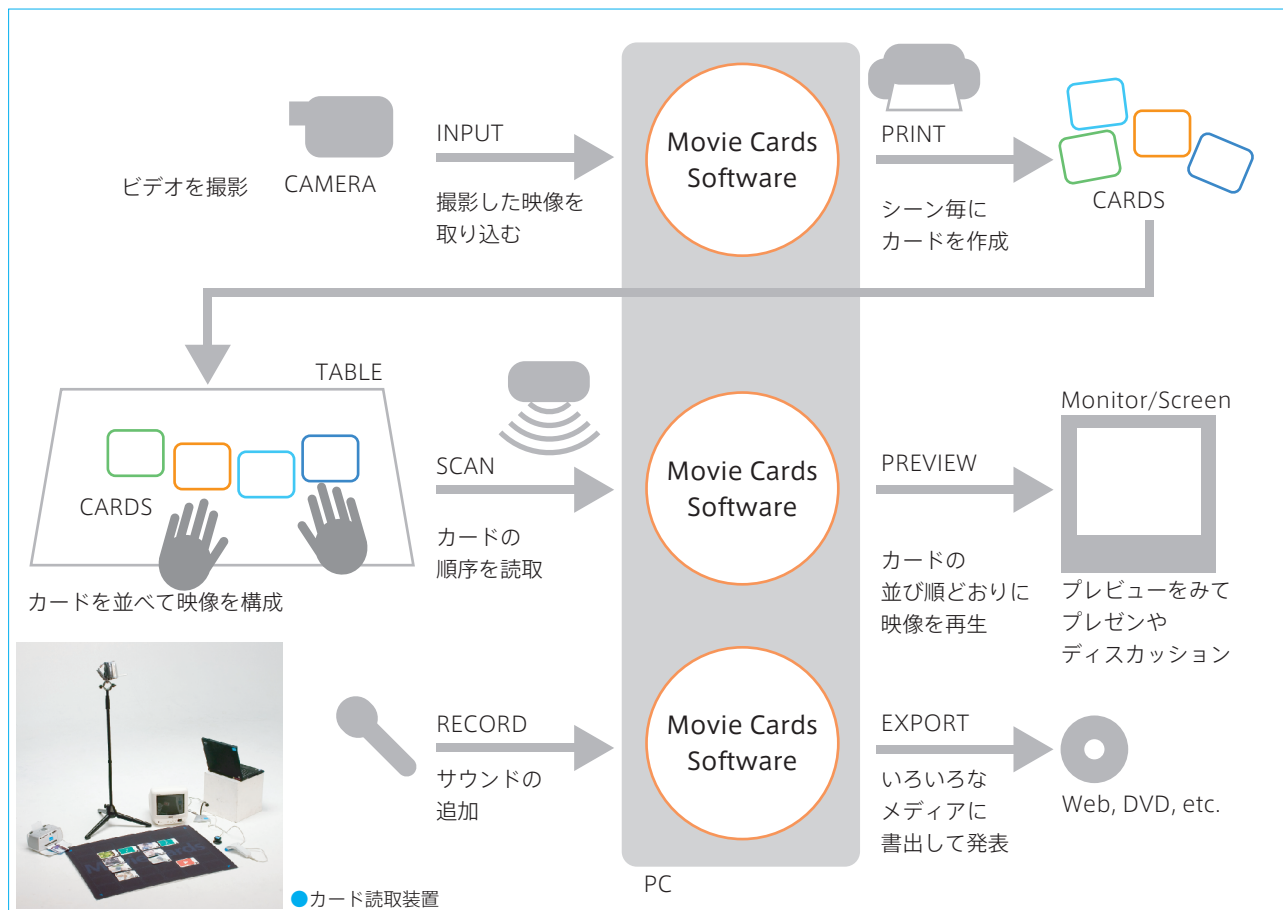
ビデオを撮影

CAMERA

INPUT

撮影した映像を取り込む

Movie Cards Software

PRINT

シーン毎にカードを作成

CARDS

TABLE

CARDS

カードを並べて映像を構成

SCAN

カードの順序を読取

Movie Cards Software

PREVIEW

カードの並び順どおりに映像を再生

Monitor/Screen

プレビューをみてプレゼンやディスカッション

RECORD

サウンドの追加

Movie Cards Software

EXPORT

いろいろなメディアに書出して発表

Web, DVD, etc.

PC

カード読取装置